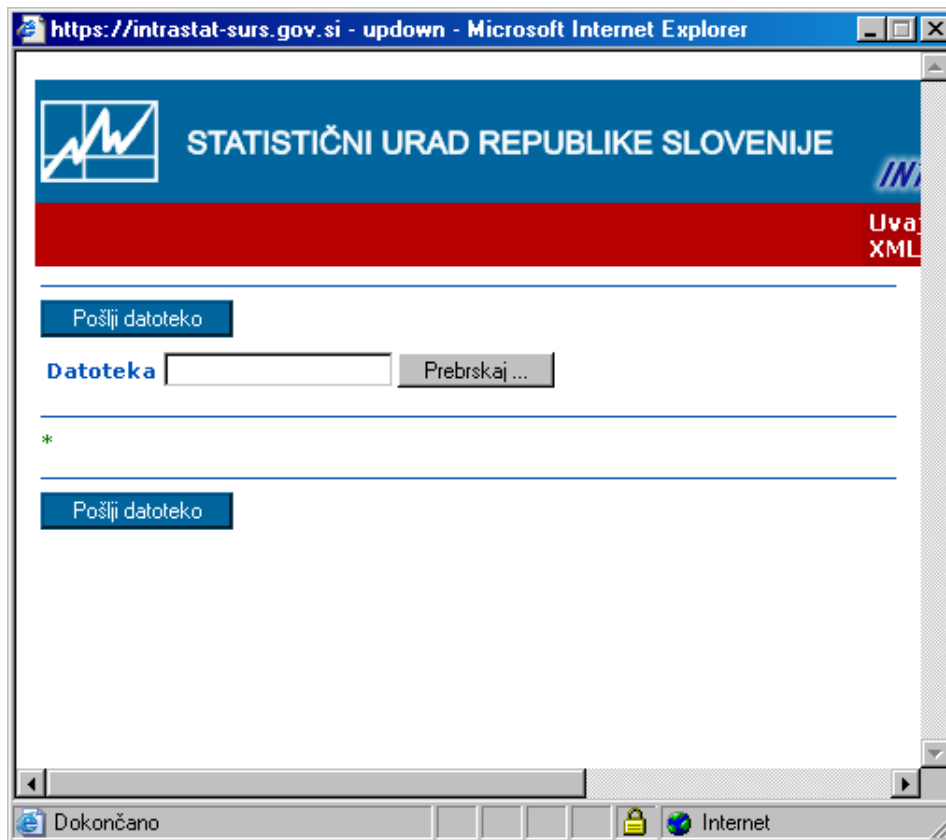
https://intrastat-surs.gov.si - updown - Microsoft Internet Explorer

STATISTIČNI URAD REPUBLIKE SLOVENIJE

INT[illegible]

Uvaj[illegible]
XML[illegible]

Pošlji datoteko

Datoteka Prebrskaj ...

*

Pošlji datoteko

Dokončano

Internet